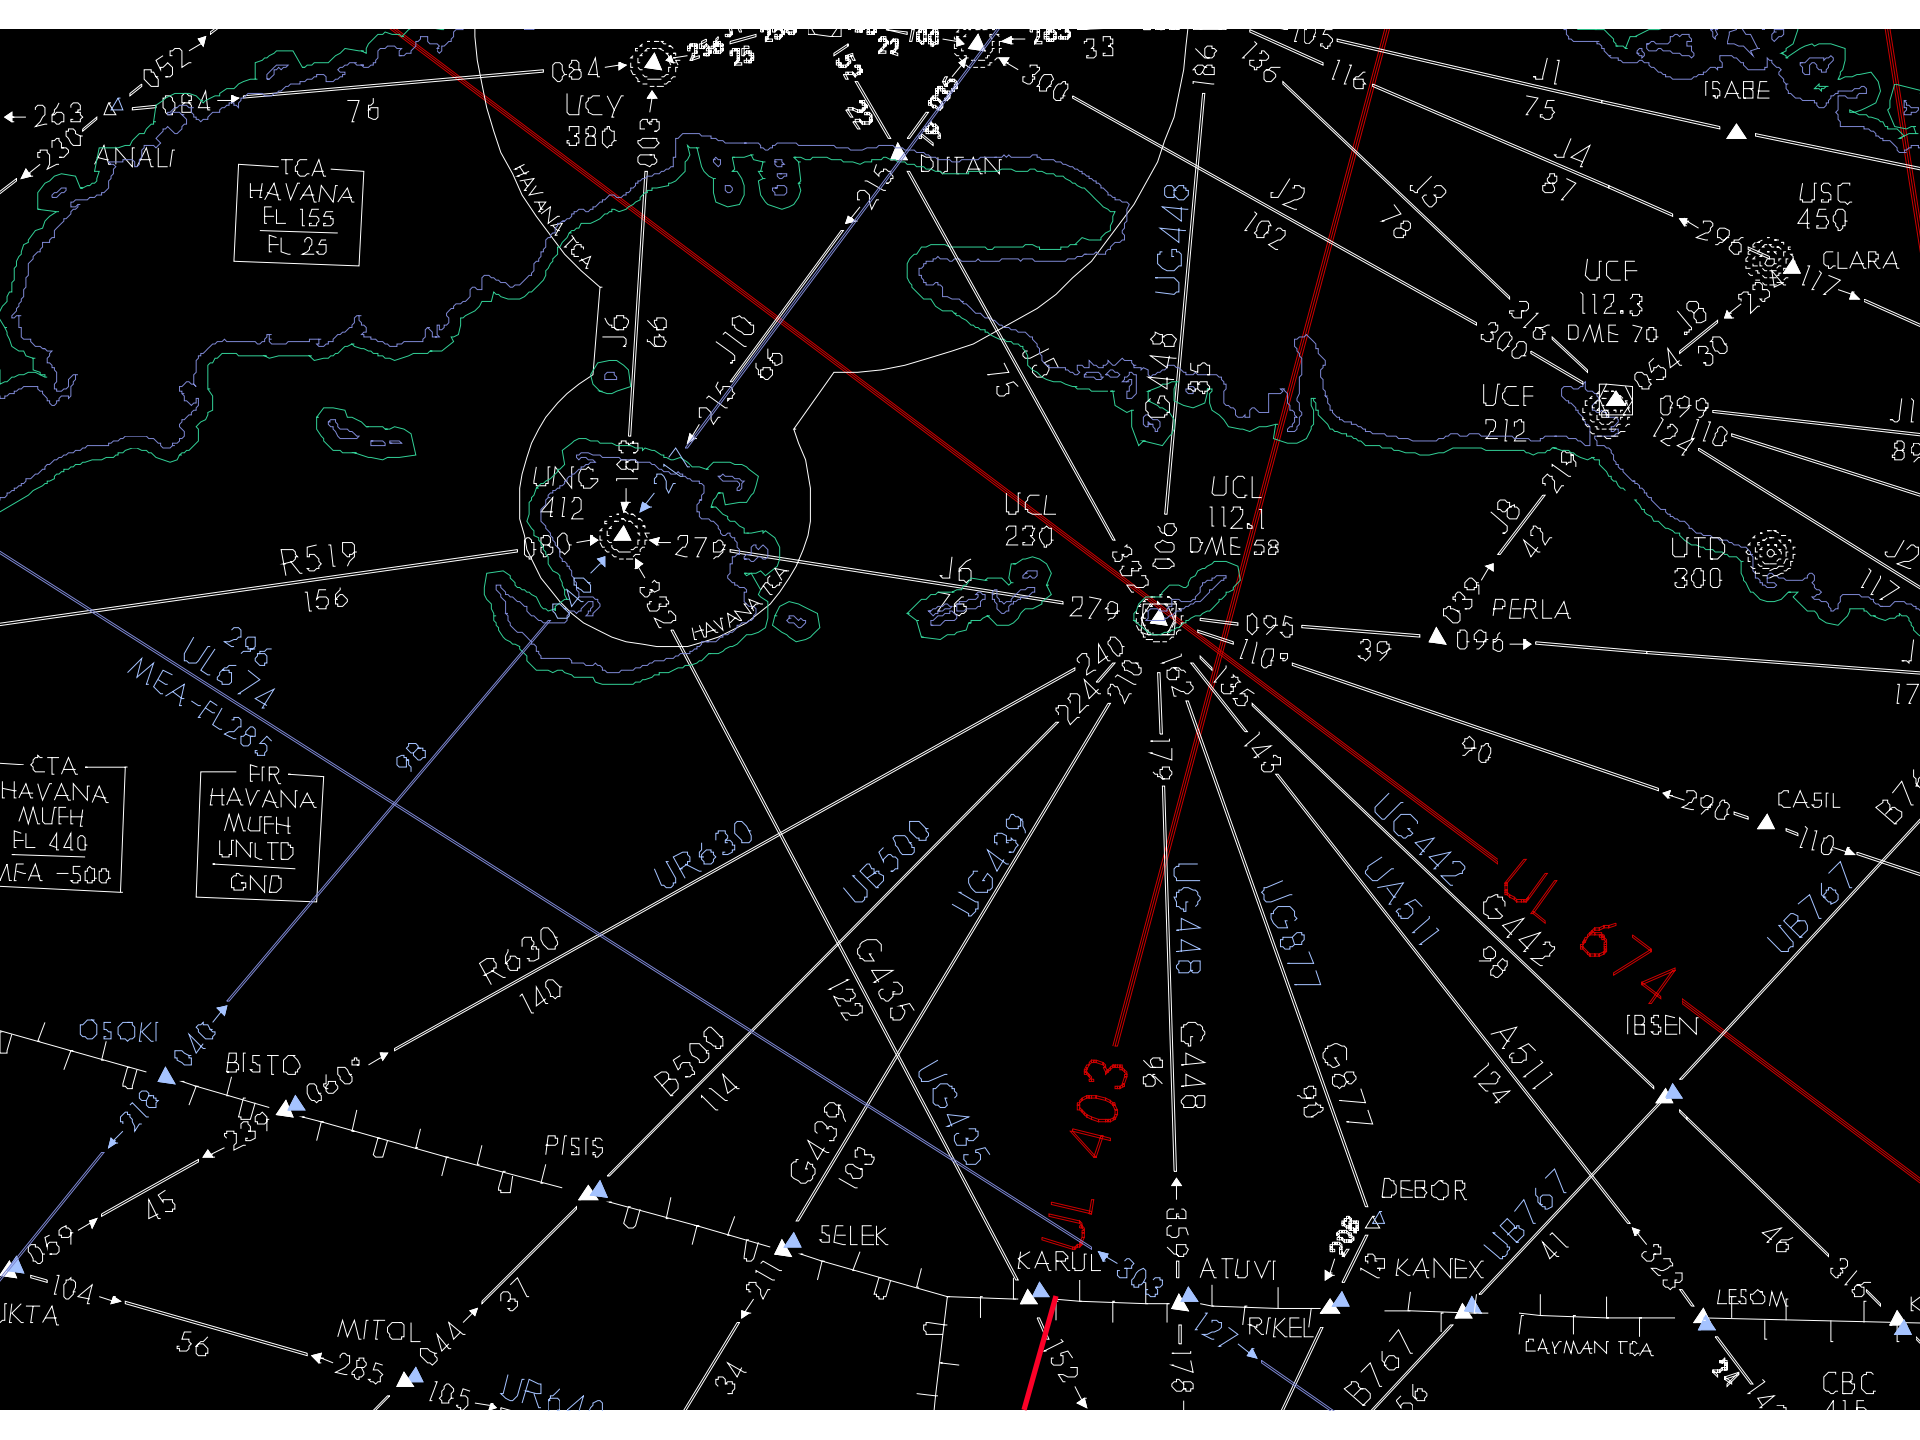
052
263
230
084
ANALI
084
76
UCY
380
003
22
700
33
152
25
035
300
DUTAN
186
136
105
116
J1
75
ISABE
J4
87
USC
450
296
CLARA
117
UCF
112.3
DME 70
J8
30
234
316
300
054
UCF
212
099
J1
89
124
110
J3
78
J2
102
UG448
UG448
85
J5
75
TCA
HAVANA
FL 155
FL 25
HAVANA TCA
J6
66
J10
66
215
215
UNG
412
183
080
279
332
HAVANA TCA
R519
156
UCL
230
UCL
112.1
DME 58
006
332
J6
76
279
095
110°
39
096
PERLA
039
J8
42
219
UTD
300
J2
117
17
240
224
210
162
135
179
143
90
290
CASIL
110
B767
296
UL674
MEA-FL285
98
CTA
HAVANA
MUFH
FL 440
MEA -500
FIR
HAVANA
MUFH
UNLTD
GND
UR630
UB500
UG439
UG448
UG877
UA511
UG442
G442
98
UL 674
UB767
IBSEN
R630
140
G435
122
OSOKI
040
218
BISTO
060°
239
45
059
104
UKTA
56
MITOL
285
044
105
UR640
B500
114
PISIS
37
G439
103
211
34
SELEK
UG435
UL 403
UL
KARUL
303
152
96
G448
359
178
ATUVI
127
RIKEL
G877
98
DEBOR
208
13
KANEX
UB767
41
B767
56
A511
124
323
46
316
LESOM
CAYMAN TCA
CBC
24